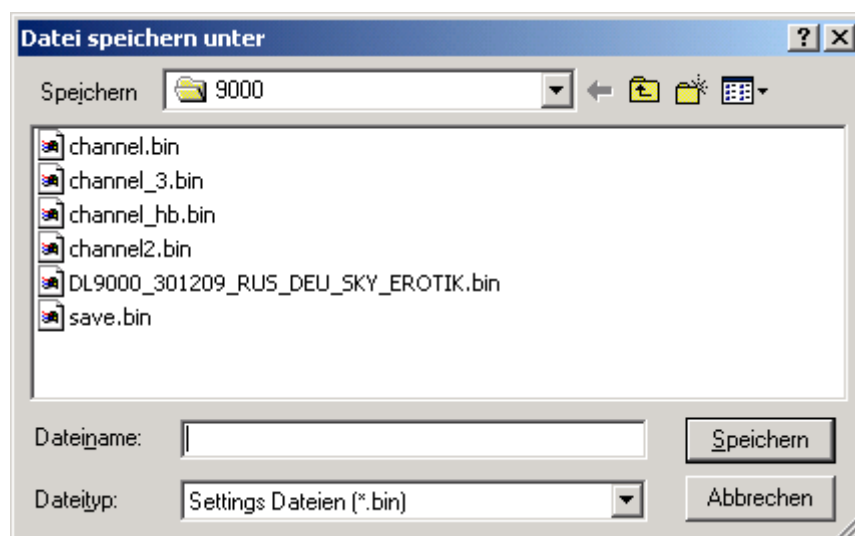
Datei speichern unter

?

X

Speichern

9000

channel.bin

channel_3.bin

channel_hb.bin

channel2.bin

DL9000_301209_RUS_DEU_SKY_EROTIK.bin

save.bin

Dateiname:

Speichern

Dateityp:

Settings Dateien (*.bin)

Abbrechen